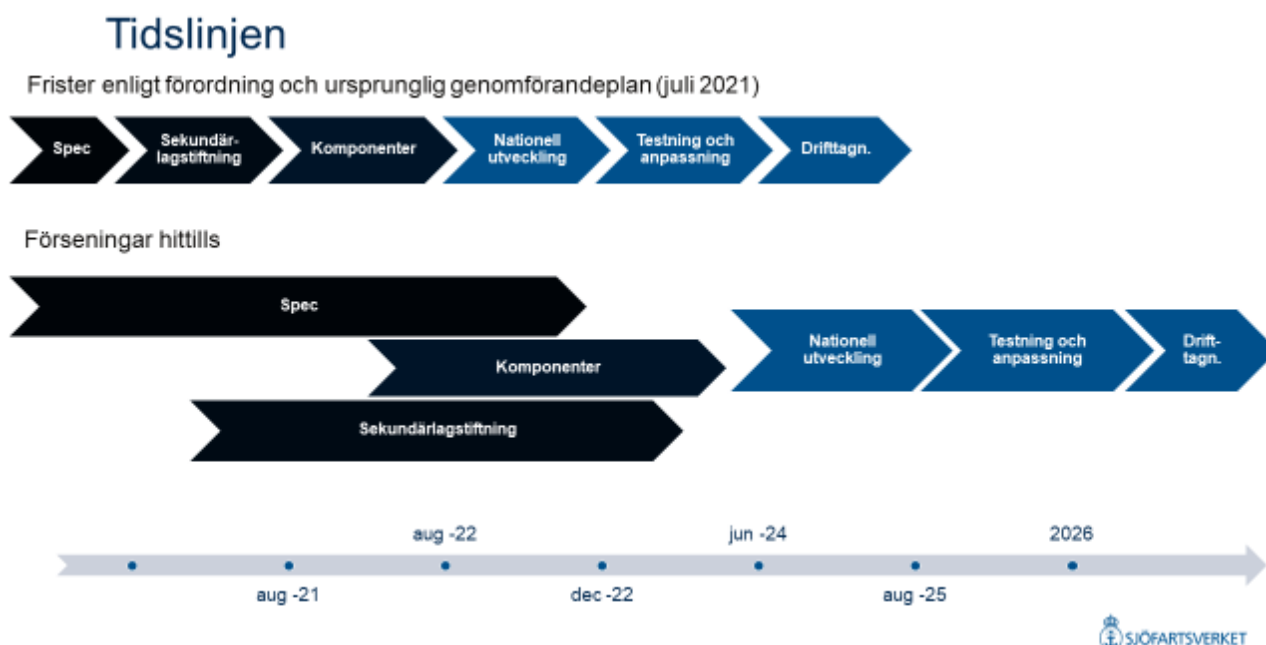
Tidslinjen

Frister enligt förordning och ursprunglig genomförandeplan (juli 2021)

Spec

Sekundär-lagstiftning

Komponenter

Nationell utveckling

Testning och anpassning

Drifttagn.

Förseningar hittills

Spec

Komponenter

Sekundärlagstiftning

Nationell utveckling

Testning och anpassning

Drift-tagn.

aug -22

jun -24

2026

aug -21

dec -22

aug -25

SJÖFARTSVERKET